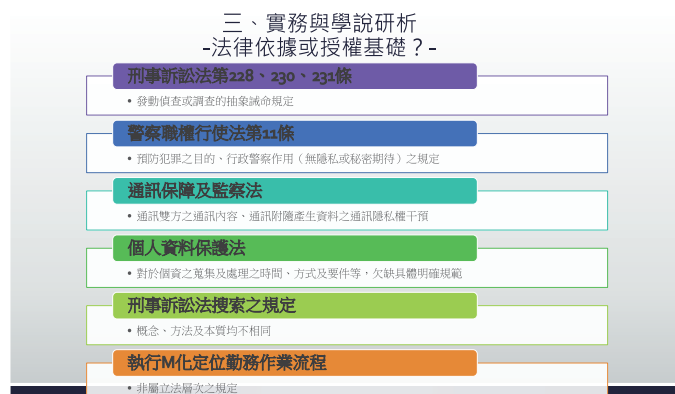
三、實務與學說研析
-法律依據或授權基礎?-

刑事訴訟法第228、230、231條

• 發動偵查或調查的抽象誡命規定

警察職權行使法第11條

• 預防犯罪之目的、行政警察作用(無隱私或秘密期待)之規定

通訊保障及監察法

• 通訊雙方之通訊內容、通訊附隨產生資料之通訊隱私權干預

個人資料保護法

• 對於個資之蒐集及處理之時間、方式及要件等,欠缺具體明確規範

刑事訴訟法搜索之規定

• 概念、方法及本質均不相同

執行M化定位勤務作業流程

• 非屬立法層次之規定